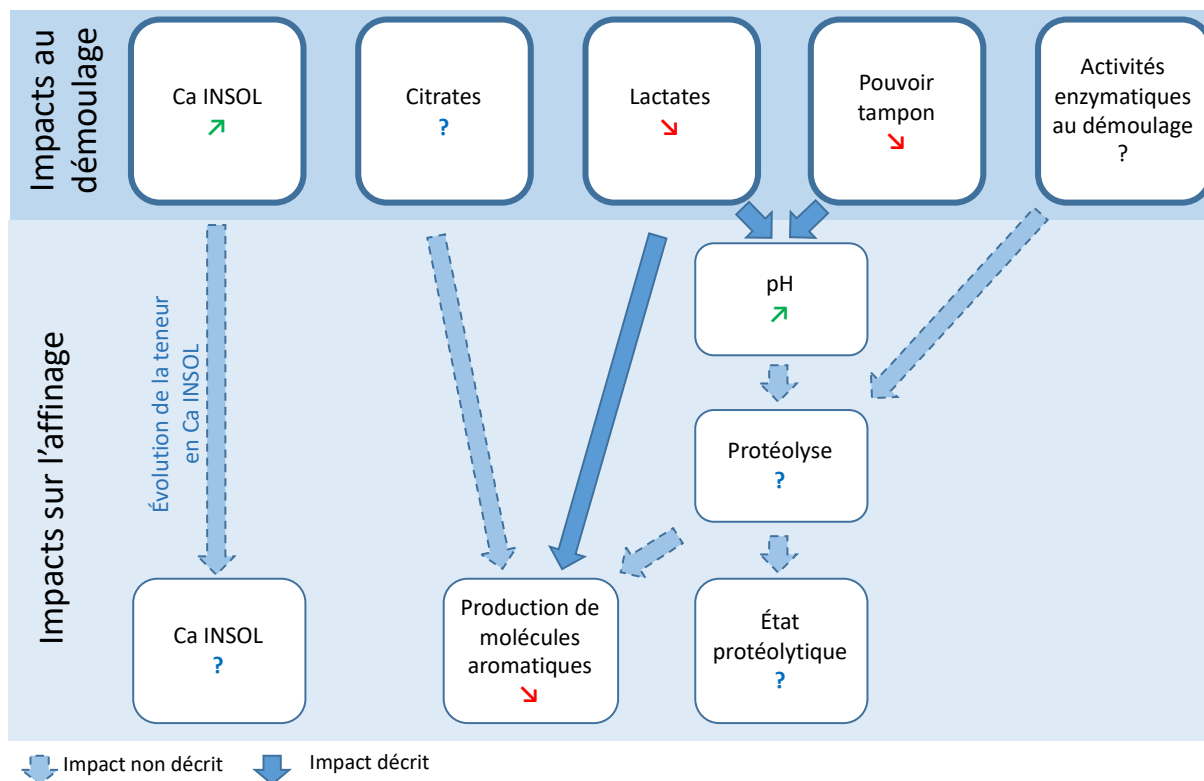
Impacts au démoulage

Ca INSOL ↗

Citrates ?

Lactates ↘

Pouvoir tampon ↘

Activités enzymatiques au démoulage ?

Impacts sur l'affinage

Évolution de la teneur en Ca INSOL

pH ↗

Protéolyse ?

Ca INSOL ?

Production de molécules aromatiques ↘

État protéolytique ?

Impact non décrit

Impact décrit